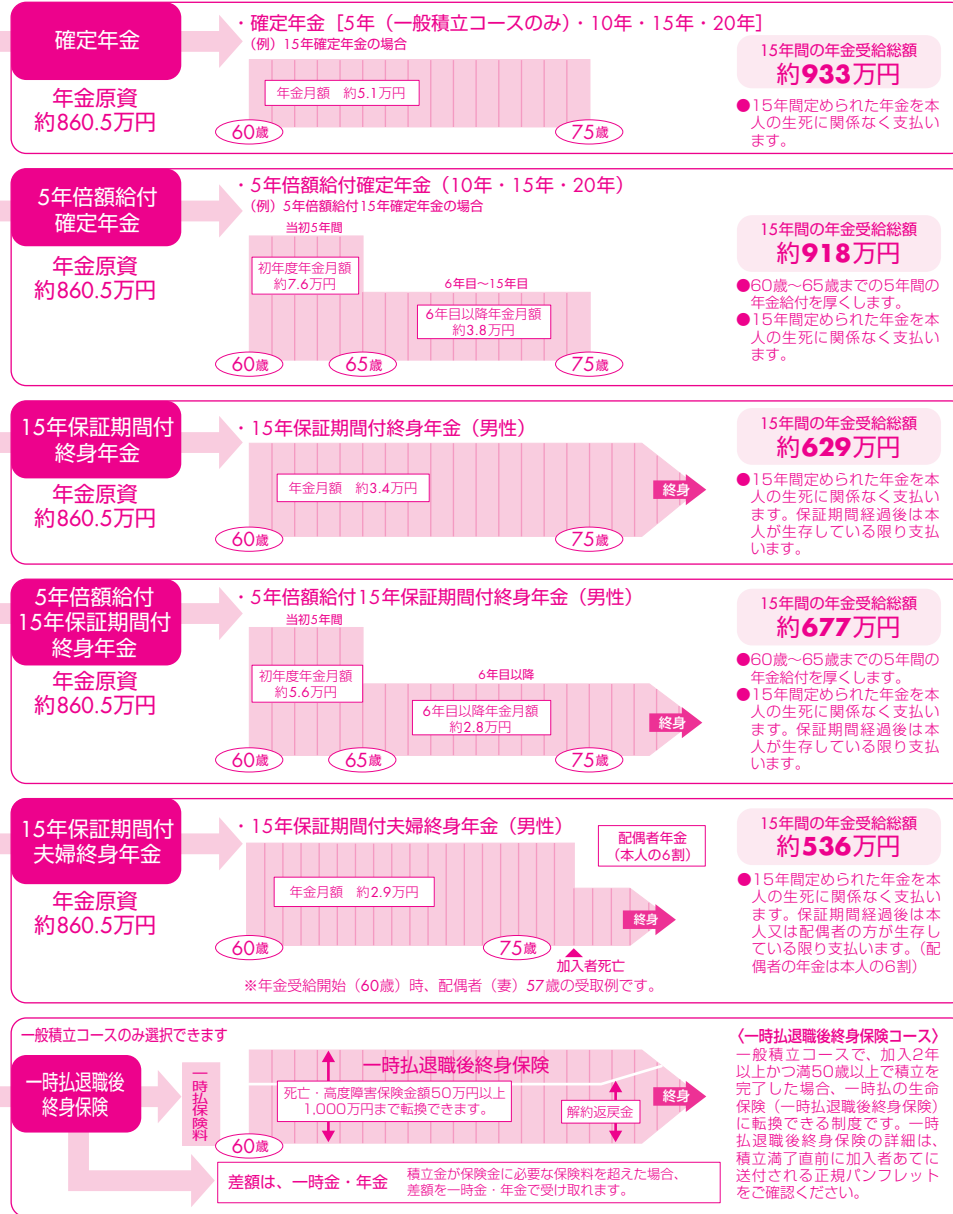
確定年金

年金原資
約860.5万円

・確定年金［5年（一般積立コースのみ）・10年・15年・20年］
（例）15年確定年金の場合

年金月額　約5.1万円

60歳

75歳

15年間の年金受給総額
約933万円

●15年間定められた年金を本人の生死に関係なく支払います。

5年倍額給付
確定年金

年金原資
約860.5万円

・5年倍額給付確定年金（10年・15年・20年）
（例）5年倍額給付15年確定年金の場合

当初5年間

初年度年金月額
約7.6万円

6年目～15年目

6年目以降年金月額
約3.8万円

60歳

65歳

75歳

15年間の年金受給総額
約918万円

●60歳～65歳までの5年間の年金給付を厚くします。
●15年間定められた年金を本人の生死に関係なく支払います。

15年保証期間付
終身年金

年金原資
約860.5万円

・15年保証期間付終身年金（男性）

年金月額　約3.4万円

終身

60歳

75歳

15年間の年金受給総額
約629万円

●15年間定められた年金を本人の生死に関係なく支払います。保証期間経過後は本人が生存している限り支払います。

5年倍額給付
15年保証期間付
終身年金

年金原資
約860.5万円

・5年倍額給付15年保証期間付終身年金（男性）

当初5年間

初年度年金月額
約5.6万円

6年目以降

6年目以降年金月額
約2.8万円

終身

60歳

65歳

75歳

15年間の年金受給総額
約677万円

●60歳～65歳までの5年間の年金給付を厚くします。
●15年間定められた年金を本人の生死に関係なく支払います。保証期間経過後は本人が生存している限り支払います。

15年保証期間付
夫婦終身年金

年金原資
約860.5万円

・15年保証期間付夫婦終身年金（男性）

配偶者年金
（本人の6割）

年金月額　約2.9万円

終身

60歳

75歳

加入者死亡

※年金受給開始（60歳）時、配偶者（妻）57歳の受取例です。

15年間の年金受給総額
約536万円

●15年間定められた年金を本人の生死に関係なく支払います。保証期間経過後は本人又は配偶者の方が生存している限り支払います。（配偶者の年金は本人の6割）

一般積立コースのみ選択できます

一時払退職後
終身保険

一時払保険料

一時払退職後終身保険

死亡・高度障害保険金額50万円以上
1,000万円まで転換できます。

解約返戻金

終身

60歳

差額は、一時金・年金　積立金が保険金に必要な保険料を超えた場合、差額を一時金・年金で受け取れます。

〈一時払退職後終身保険コース〉
一般積立コースで、加入2年以上かつ満50歳以上で積立を完了した場合、一時払の生命保険（一時払退職後終身保険）に転換できる制度です。一時払退職後終身保険の詳細は、積立満了直前に加入者あてに送付される正規パンフレットをご確認ください。